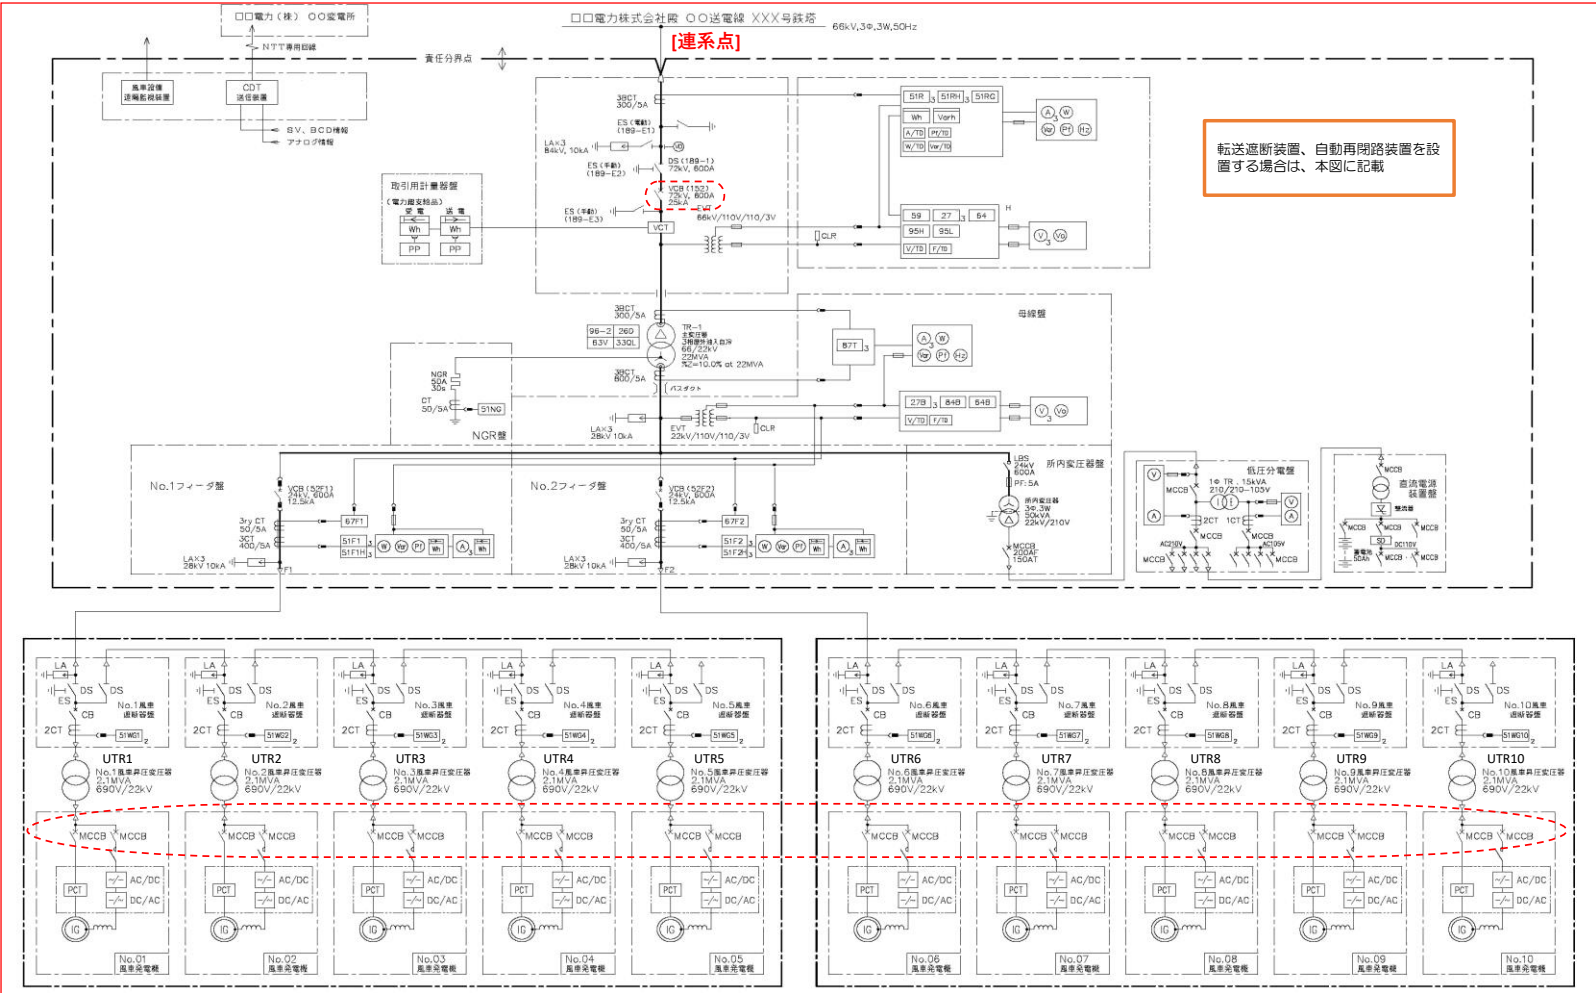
□□電力（株） ○○変電所

NTT専用回線

□□電力株式会社殿 ○○送電線 XXX号鉄塔

66kV,3Φ,3W,50Hz

[連系点]

責任分界点

風車設備遠隔監視装置

CDT送信装置

SV、BCD情報

アナログ情報

転送遮断装置、自動再閉路装置を設置する場合は、本図に記載

38CT 300/5A

ES（電動）(189−E1)

LA×3 84kV, 10kA

DS (189−1) 72kV, 600A

ES（手動）(189−E2)

VCB (152) 72kV, 600A 25kA

ES（手動）(189−E3)

VCT

EVT 66kV/110V/110/3V

CLR

取引用計量器盤

（電力量支給品）

受電 送電

Wh Wh

PP PP

51R 51RH 51RG

Wh Varh

A/TD Pf/TD

W/TD Var/TD

A W Var Pf Hz

59 27 64

95H 95L

V/TD F/TD

H

V Vo

38CT 300/5A

96−2 26D

63V 33QL

TR−1 主変圧器 3相屋外油入自冷 66/22kV 22MVA %Z=10.0% at 22MVA

38CT 800/5A

パスダクト

87T

A W Var Pf Hz

母線盤

NGR 50A 30s

CT 50/5A

51NG

NGR盤

LA×3 28kV 10kA

EVT 22kV/110V/110/3V

CLR

27B 84B 64B

V/TD F/TD

V Vo

No.1フィーダ盤

VCB (52F1) 24kV, 600A 12.5kA

3ry CT 50/5A

3CT 400/5A

67F1

51F1 51F1H

W Var Pf Wh A Wh

LA×3 28kV 10kA

F1

No.2フィーダ盤

VCB (52F2) 24kV, 600A 12.5kA

3ry CT 50/5A

3CT 400/5A

67F2

51F2 51F2H

W Var Pf Wh A Wh

LA×3 28kV 10kA

F2

LBS 24kV 600A

PF: 5A

所内変圧器盤

所内変圧器 3Φ,3W 50kVA 22kV/210V

MCCB 200AF 150AT

低圧分電盤

1Φ TR 15kVA 210/210−105V

MCCB

2CT 1CT

V A

MCCB

AC210V

AC105V

MCCB

直流電源装置盤

MCCB

整流器

MCCB

SB

DC110V

蓄電池 50Ah

MCCB

LA DS DS ES CB 2CT

No.1風車遮断器盤 51WG1

UTR1 No.1風車昇圧変圧器 2.1MVA 690V/22kV

MCCB MCCB PCT AC/DC DC/AC IG

No.01 風車発電機

No.2風車遮断器盤 51WG2

UTR2 No.2風車昇圧変圧器 2.1MVA 690V/22kV

No.02 風車発電機

No.3風車遮断器盤 51WG3

UTR3 No.3風車昇圧変圧器 2.1MVA 690V/22kV

No.03 風車発電機

No.4風車遮断器盤 51WG4

UTR4 No.4風車昇圧変圧器 2.1MVA 690V/22kV

No.04 風車発電機

No.5風車遮断器盤 51WG5

UTR5 No.5風車昇圧変圧器 2.1MVA 690V/22kV

No.05 風車発電機

No.6風車遮断器盤 51WG6

UTR6 No.6風車昇圧変圧器 2.1MVA 690V/22kV

No.06 風車発電機

No.7風車遮断器盤 51WG7

UTR7 No.7風車昇圧変圧器 2.1MVA 690V/22kV

No.07 風車発電機

No.8風車遮断器盤 51WG8

UTR8 No.8風車昇圧変圧器 2.1MVA 690V/22kV

No.08 風車発電機

No.9風車遮断器盤 51WG9

UTR9 No.9風車昇圧変圧器 2.1MVA 690V/22kV

No.09 風車発電機

No.10風車遮断器盤 51WG10

UTR10 No.10風車昇圧変圧器 2.1MVA 690V/22kV

No.10 風車発電機